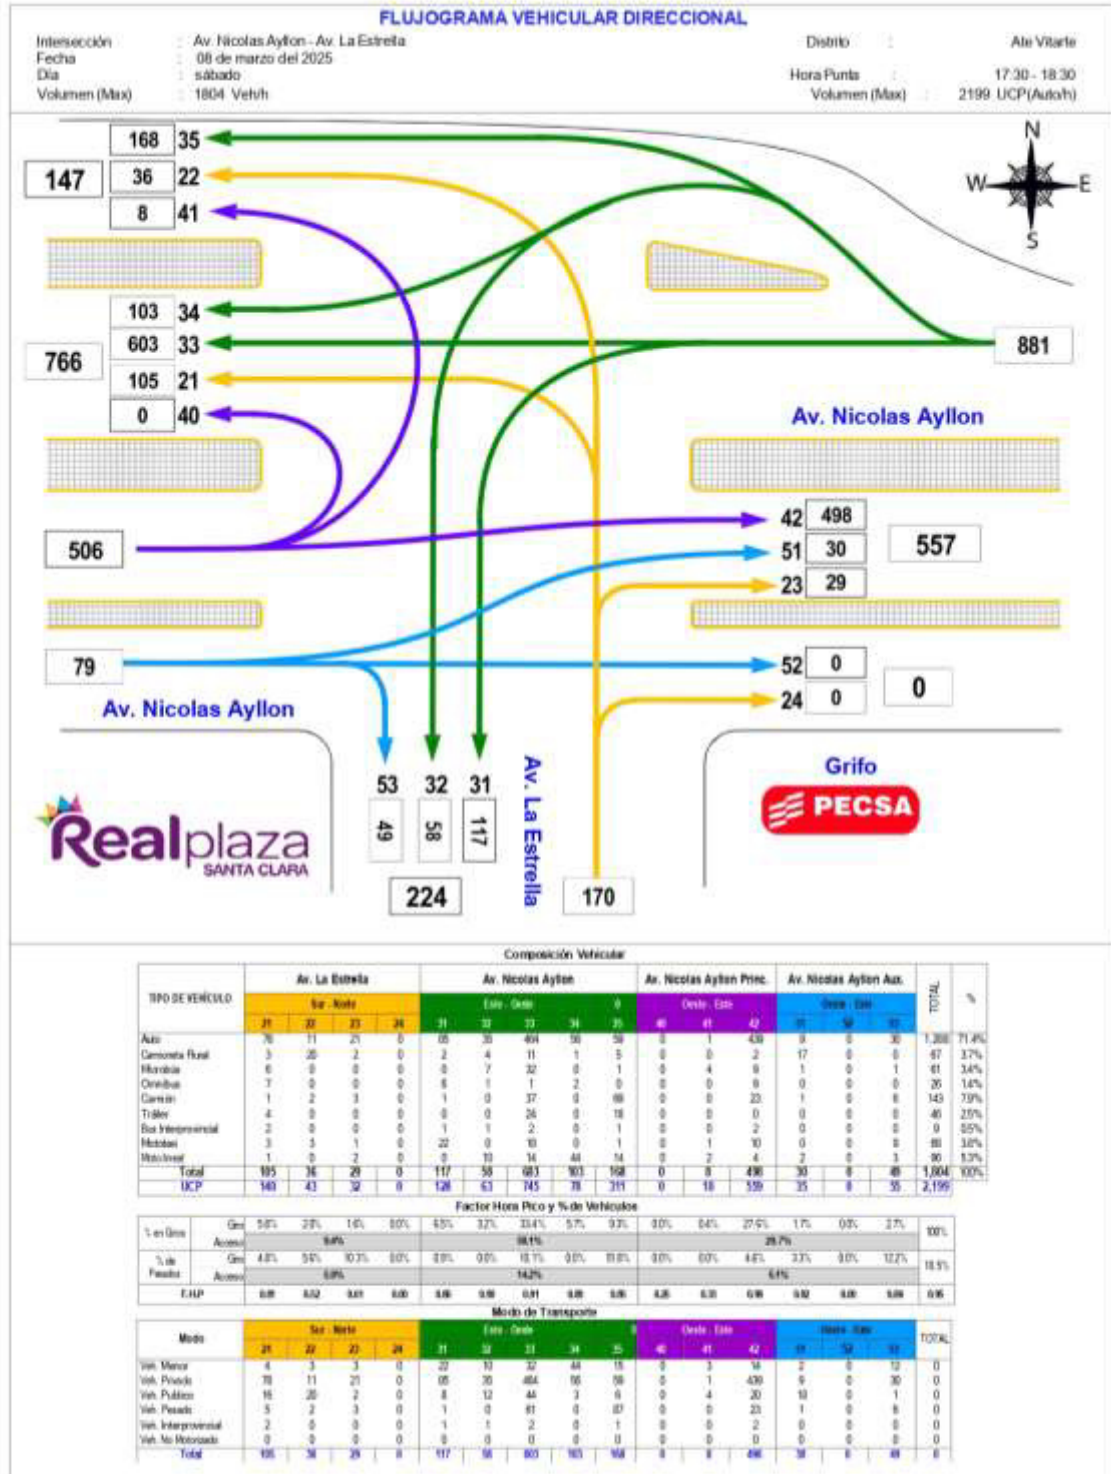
FLUJOGRAMA VEHICULAR DIRECCIONAL

Intersección : Av. Nicolas Ayllon - Av. La Estrella
Fecha : 08 de marzo del 2025
Día : sábado
Volumen (Max) : 1804 Veh/h

Distrito : Ate Vitarte
Hora Punta : 17:30 - 18:30
Volumen (Max) : 2199 UCP(Auto/h)

168 35
147
36 22
8 41

103 34
766
603 33
105 21
0 40

881

N
W E
S

Av. Nicolas Ayllon

506
42 498
51 30
557
23 29

79
52 0
24 0
0

Av. Nicolas Ayllon

53 32 31
49 58 117
224

Av. La Estrella

170

Grifo
PECSA

Realplaza
SANTA CLARA

Composición Vehicular

| TIPO DE VEHÍCULO | Av. La Estrella | | | | Av. Nicolas Ayllon | | | | | Av. Nicolas Ayllon Princ. | | | Av. Nicolas Ayllon Aux. | | | TOTAL | % |
|---|---|---|---|---|---|---|---|---|---|---|---|---|---|---|---|---|---|
| | Sur - Norte | | | | Este - Oeste | | | | 0 | Oeste - Este | | | Oeste - Este | | | | |
| | 21 | 22 | 23 | 24 | 31 | 32 | 33 | 34 | 35 | 40 | 41 | 42 | 51 | 52 | 53 | | |
| Auto | 78 | 11 | 21 | 0 | 85 | 30 | 464 | 56 | 59 | 0 | 1 | 439 | 9 | 0 | 30 | 1,288 | 71.4% |
| Camioneta Rural | 3 | 20 | 2 | 0 | 2 | 4 | 11 | 1 | 5 | 0 | 0 | 2 | 17 | 0 | 0 | 67 | 3.7% |
| Microbús | 6 | 0 | 0 | 0 | 0 | 7 | 32 | 0 | 1 | 0 | 4 | 9 | 1 | 0 | 1 | 61 | 3.4% |
| Omnibus | 7 | 0 | 0 | 0 | 6 | 1 | 1 | 2 | 0 | 0 | 0 | 9 | 0 | 0 | 0 | 26 | 1.4% |
| Camión | 1 | 2 | 3 | 0 | 1 | 0 | 37 | 0 | 69 | 0 | 0 | 23 | 1 | 0 | 6 | 143 | 7.9% |
| Tráiler | 4 | 0 | 0 | 0 | 0 | 0 | 24 | 0 | 18 | 0 | 0 | 0 | 0 | 0 | 0 | 46 | 2.5% |
| Bus Interprovincial | 2 | 0 | 0 | 0 | 1 | 1 | 2 | 0 | 1 | 0 | 0 | 2 | 0 | 0 | 0 | 9 | 0.5% |
| Mototaxi | 3 | 3 | 1 | 0 | 22 | 0 | 10 | 0 | 1 | 0 | 1 | 10 | 0 | 0 | 0 | 60 | 3.0% |
| Moto lineal | 1 | 0 | 2 | 0 | 0 | 10 | 14 | 44 | 14 | 0 | 2 | 4 | 2 | 0 | 3 | 96 | 5.3% |
| Total | 105 | 36 | 29 | 0 | 117 | 58 | 603 | 103 | 168 | 0 | 8 | 498 | 30 | 0 | 49 | 1,804 | 100% |
| UCP | 140 | 43 | 32 | 0 | 128 | 63 | 745 | 78 | 311 | 0 | 10 | 539 | 35 | 0 | 55 | 2,199 | |

Factor Hora Pico y % de Vehículos

| | | | | | | | | | | | | | | | | | |
|---|---|---|---|---|---|---|---|---|---|---|---|---|---|---|---|---|---|
| % en Giros | Giro | 5.8% | 2.0% | 1.6% | 0.0% | 6.5% | 3.2% | 33.4% | 5.7% | 9.3% | 0.0% | 0.4% | 27.6% | 1.7% | 0.0% | 2.7% | 100% |
| | Acceso | 9.4% | | | | 58.1% | | | | | 28.7% | | | | | | |
| % de Pesados | Giro | 4.8% | 5.6% | 10.3% | 0.0% | 0.9% | 0.0% | 10.1% | 0.0% | 51.8% | 0.0% | 0.0% | 4.8% | 3.3% | 0.0% | 12.2% | 10.5% |
| | Acceso | 5.9% | | | | 14.2% | | | | | 6.1% | | | | | | |
| F.H.P | | 0.85 | 0.82 | 0.61 | 0.00 | 0.86 | 0.90 | 0.91 | 0.88 | 0.86 | 0.25 | 0.33 | 0.96 | 0.82 | 0.00 | 0.86 | 0.96 |

Modo de Transporte

| Modo | Sur - Norte | | | | Este - Oeste | | | | | Oeste - Este | | | Oeste - Este | | | TOTAL |
|---|---|---|---|---|---|---|---|---|---|---|---|---|---|---|---|---|
| | 21 | 22 | 23 | 24 | 31 | 32 | 33 | 34 | 35 | 40 | 41 | 42 | 51 | 52 | 53 | |
| Veh. Menor | 4 | 3 | 3 | 0 | 22 | 10 | 32 | 44 | 15 | 0 | 3 | 14 | 2 | 0 | 12 | 0 |
| Veh. Privado | 78 | 11 | 21 | 0 | 85 | 30 | 464 | 56 | 59 | 0 | 1 | 439 | 9 | 0 | 30 | 0 |
| Veh. Publico | 16 | 20 | 2 | 0 | 8 | 12 | 44 | 3 | 6 | 0 | 4 | 20 | 18 | 0 | 1 | 0 |
| Veh. Pesado | 5 | 2 | 3 | 0 | 1 | 0 | 61 | 0 | 87 | 0 | 0 | 23 | 1 | 0 | 6 | 0 |
| Veh. Interprovincial | 2 | 0 | 0 | 0 | 1 | 1 | 2 | 0 | 1 | 0 | 0 | 2 | 0 | 0 | 0 | 0 |
| Veh. No Motorizado | 0 | 0 | 0 | 0 | 0 | 0 | 0 | 0 | 0 | 0 | 0 | 0 | 0 | 0 | 0 | 0 |
| Total | 105 | 36 | 29 | 0 | 117 | 58 | 603 | 103 | 168 | 0 | 8 | 498 | 30 | 0 | 49 | 0 |